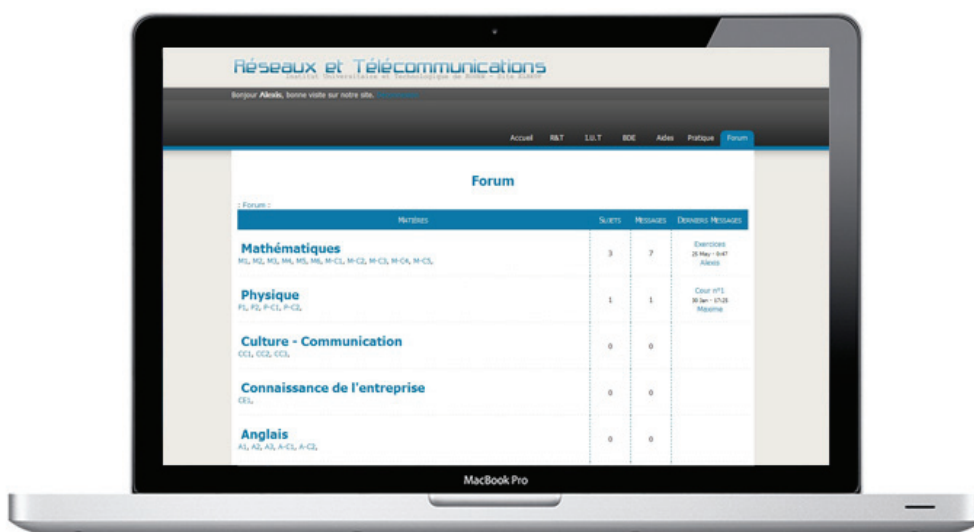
Réseaux et Télécommunications
Institut Universitaire et Technologique de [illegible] - Site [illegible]

Bonjour Alexis, bonne visite sur notre site. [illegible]

Accueil R&T I.U.T BDE Aides Pratique Forum

Forum

: Forum :

| Matières | Sujets | Messages | Derniers Messages |
|---|---|---|---|
| Mathématiques M1, M2, M3, M4, M5, M6, M-C1, M-C2, M-C3, M-C4, M-C5, | 3 | 7 | Exercices 25 May - 0:47 Alexis |
| Physique P1, P2, P-C1, P-C2, | 1 | 1 | Cour n°1 30 Jan - 17:25 Maxime |
| Culture - Communication CC1, CC2, CC3, | 0 | 0 | |
| Connaissance de l'entreprise CE1, | 0 | 0 | |
| Anglais A1, A2, A3, A-C1, A-C2, | 0 | 0 | |

MacBook Pro